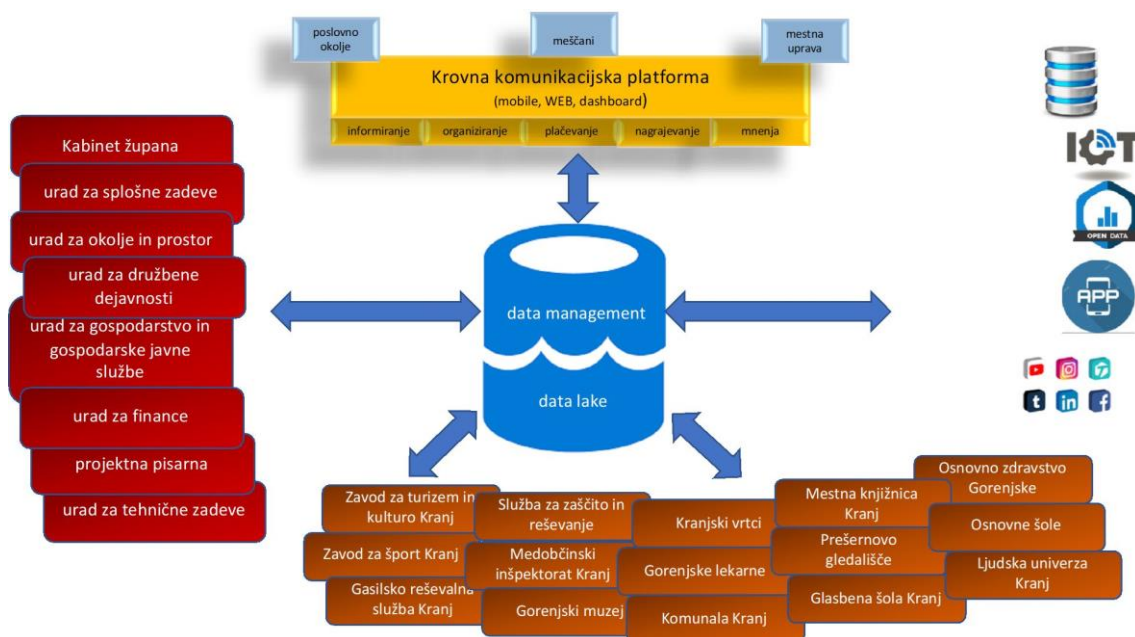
poslovno okolje

meščani

mestna uprava

Krovna komunikacijska platforma
(mobile, WEB, dashboard)

informiranje | organiziranje | plačevanje | nagrajevanje | mnenja

Kabinet župana

urad za splošne zadeve

urad za okolje in prostor

urad za družbene dejavnosti

urad za gospodarstvo in gospodarske javne službe

urad za finance

projektna pisarna

urad za tehnične zadeve

data management

data lake

IOT

OPEN DATA

APP

Zavod za turizem in kulturo Kranj

Zavod za šport Kranj

Gasilsko reševalna služba Kranj

Služba za zaščito in reševanje

Medobčinski inšpektorat Kranj

Gorenjski muzej

Kranjski vrtci

Gorenjske lekarne

Komunala Kranj

Mestna knjižnica Kranj

Prešernovo gledališče

Glasbena šola Kranj

Osnovno zdravstvo Gorenjske

Osnovne šole

Ljudska univerza Kranj